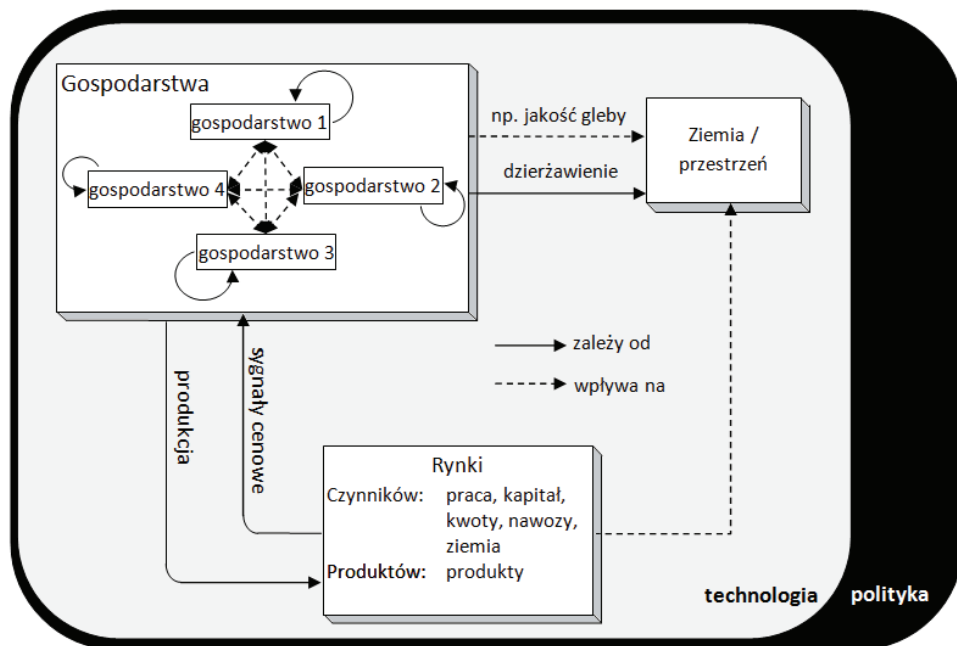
Gospodarstwa

gospodarstwo 1

gospodarstwo 4

gospodarstwo 2

gospodarstwo 3

np. jakość gleby

dzierżawienie

Ziemia / przestrzeń

zależy od

wpływa na

produkcja

sygnały cenowe

Rynki

Czynników: praca, kapitał, kwoty, nawozy, ziemia

Produktów: produkty

technologia

polityka